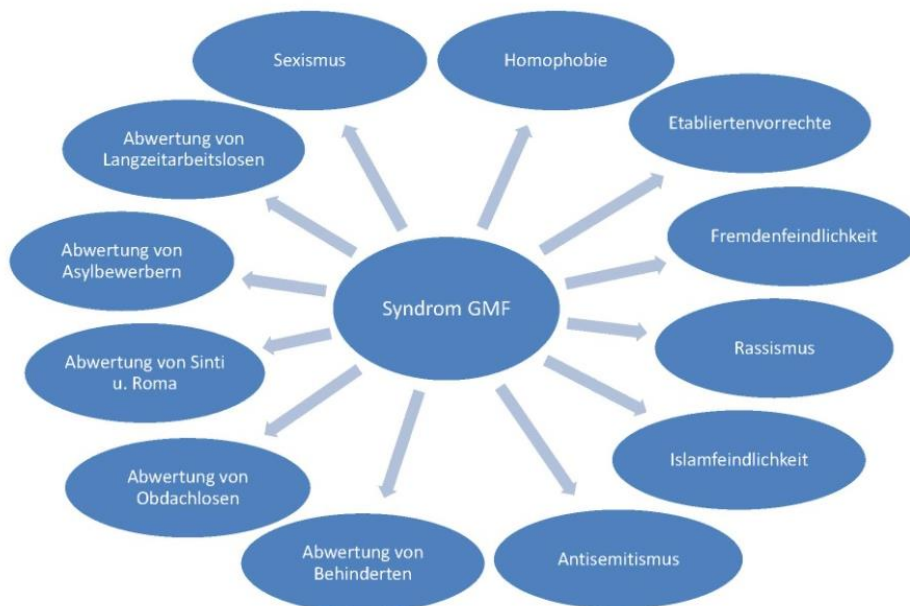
Syndrom GMF

Sexismus

Homophobie

Etabliertenvorrechte

Fremdenfeindlichkeit

Rassismus

Islamfeindlichkeit

Antisemitismus

Abwertung von Behinderten

Abwertung von Obdachlosen

Abwertung von Sinti u. Roma

Abwertung von Asylbewerbern

Abwertung von Langzeitarbeitslosen